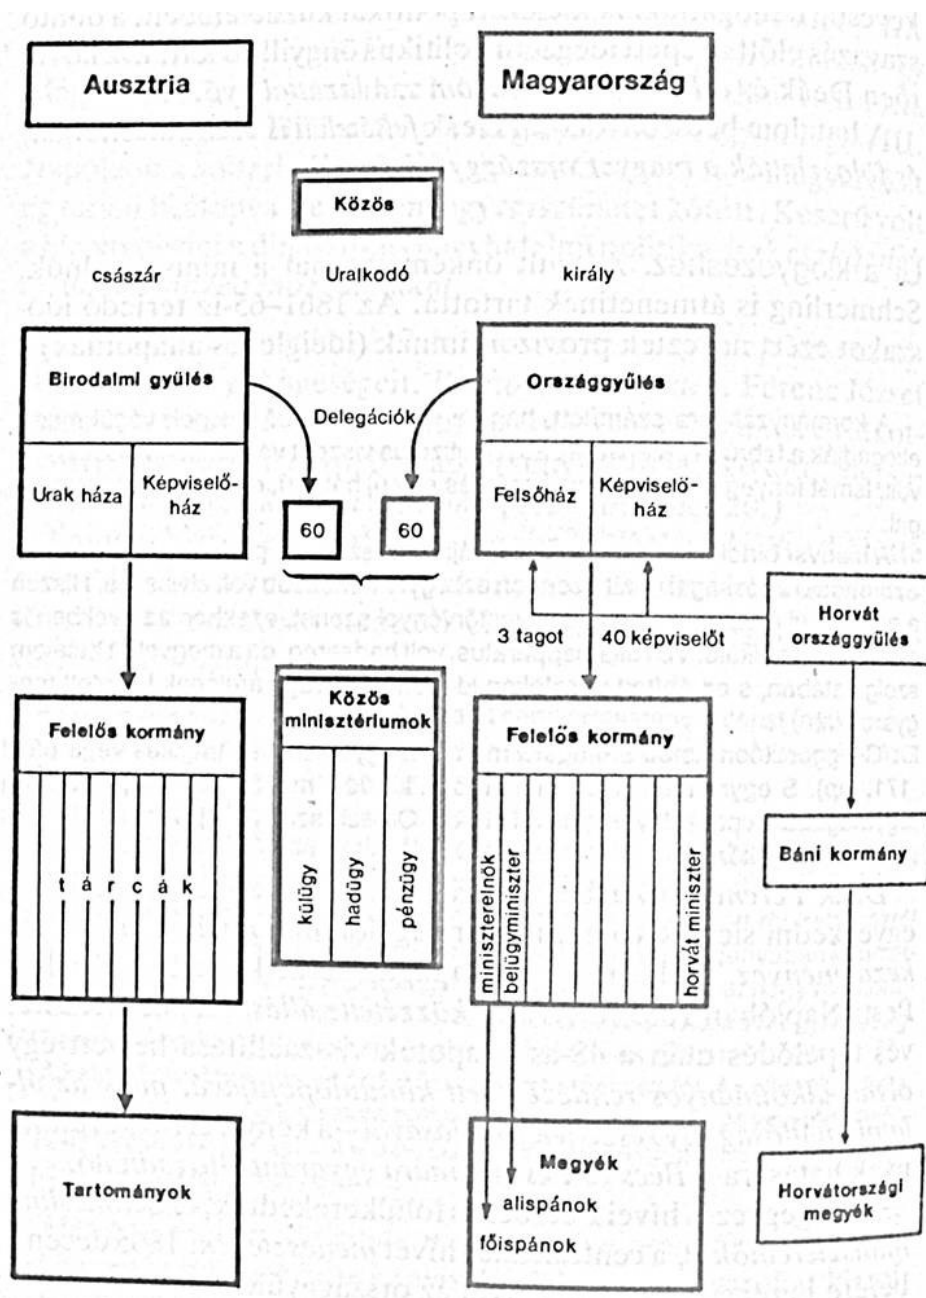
Ausztria

Magyarország

Közös

császár

Uralkodó

király

Birodalmi gyülés

Urak háza

Képviselőház

Delegációk

60

60

Országgyűlés

Felsőház

Képviselőház

Horvát országgyűlés

3 tagot

40 képviselőt

Felelős kormány

t á r c á k

Közös minisztériumok

külügy

hadügy

pénzügy

Felelős kormány

miniszterelnök

belügyminiszter

horvát miniszter

Báni kormány

Tartományok

Megyék

alispánok

főispánok

Horvátországi megyék